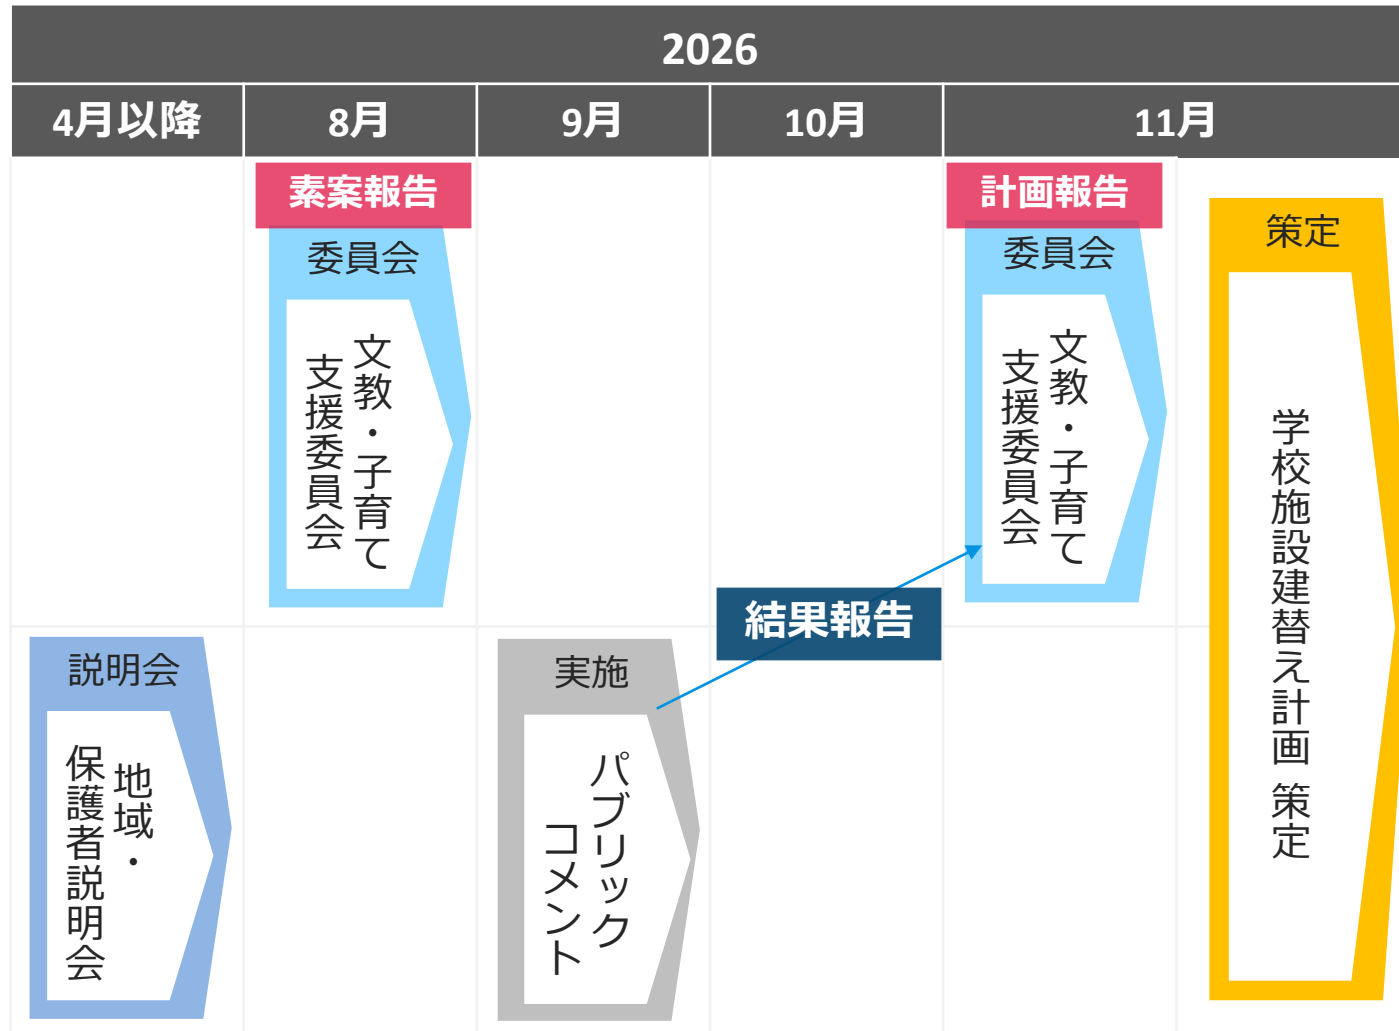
2026

| 4月以降 | 8月 | 9月 | 10月 | 11月 |
|---|---|---|---|---|

素案報告
委員会
文教・子育て支援委員会

計画報告
委員会
文教・子育て支援委員会

策定
学校施設建替え計画 策定

結果報告

説明会
地域・保護者説明会

実施
パブリックコメント